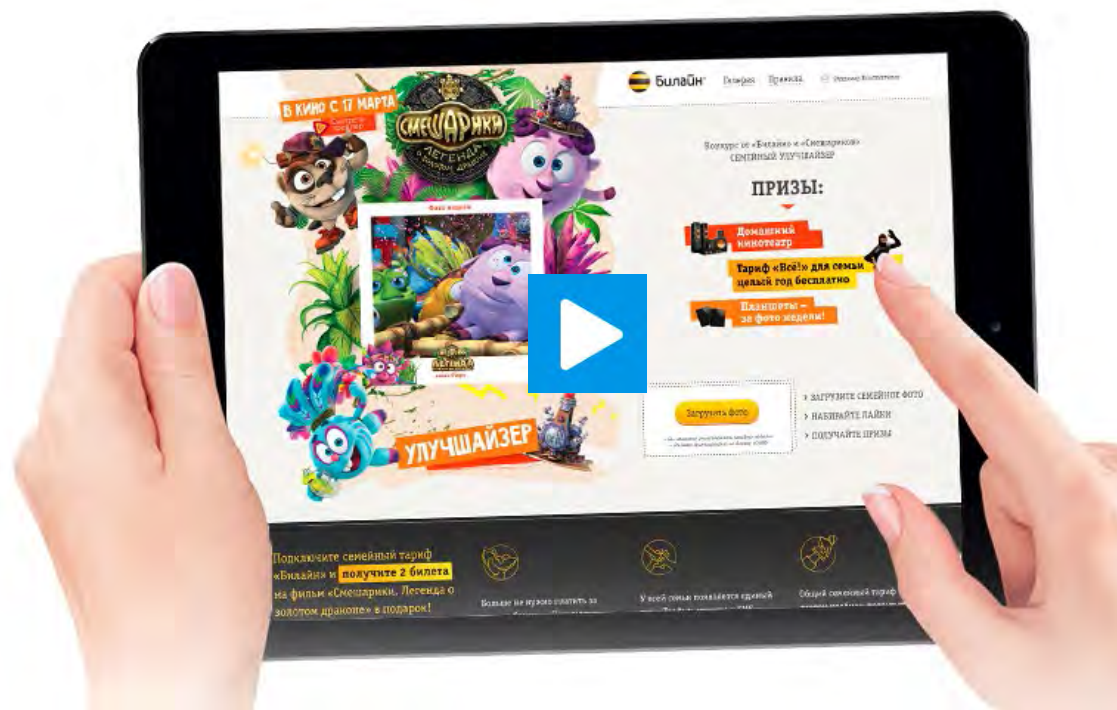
В КИНО С 17 МАРТА

Смотреть трейлер

СМЕШАРИКИ
ЛЕГЕНДА
о золотом драконе

Билайн
Галерея
Правила
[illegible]

Конкурс от «Билайн» и «Смешариков»
СЕМЕЙНЫЙ УЛУЧШАЙЗЕР

ПРИЗЫ:

Домашний кинотеатр

Тариф «Всё!» для семьи целый год бесплатно

Планшеты — за фото недели!

Фото недели

Загрузить фото

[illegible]

› ЗАГРУЗИТЕ СЕМЕЙНОЕ ФОТО
› НАБИРАЙТЕ ЛАЙКИ
› ПОЛУЧАЙТЕ ПРИЗЫ

УЛУЧШАЙЗЕР

Подключите семейный тариф «Билайн» и получите 2 билета на фильм «Смешарики. Легенда о золотом драконе» в подарок!

Больше не нужно платить за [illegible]

У всей семьи появляется единый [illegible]

Общий семейный тариф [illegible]